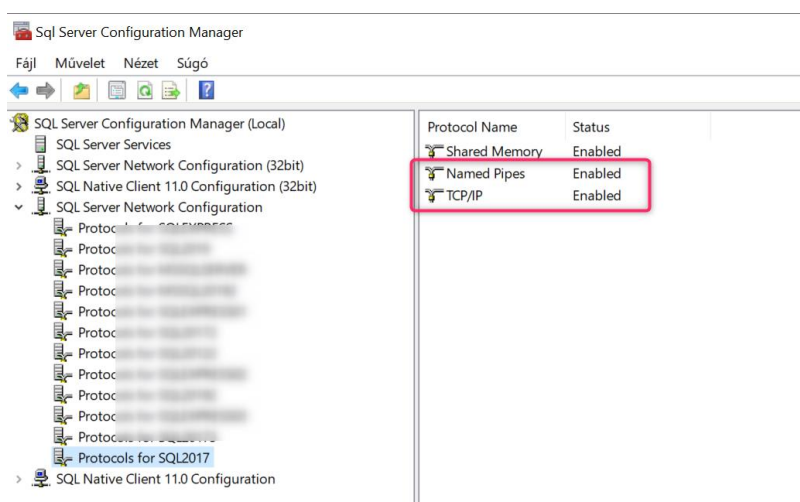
Sql Server Configuration Manager

Fájl Művelet Nézet Súgó

SQL Server Configuration Manager (Local)
SQL Server Services
SQL Server Network Configuration (32bit)
SQL Native Client 11.0 Configuration (32bit)
SQL Server Network Configuration
Protoc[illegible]
Protoc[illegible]
Protoc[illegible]
Protoc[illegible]
Protoc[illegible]
Protoc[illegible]
Protoc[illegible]
Protoc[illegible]
Protoc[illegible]
Protoc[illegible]
Protocols for SQL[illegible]
Protocols for SQL2017
SQL Native Client 11.0 Configuration

| Protocol Name | Status |
|---|---|
| Shared Memory | Enabled |
| Named Pipes | Enabled |
| TCP/IP | Enabled |